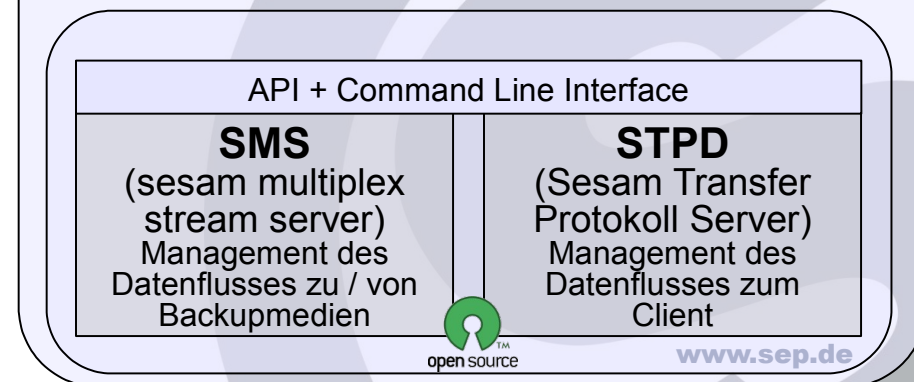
API + Command Line Interface

SMS
(sesam multiplex stream server)
Management des Datenflusses zu / von Backupmedien

STPD
(Sesam Transfer Protokoll Server)
Management des Datenflusses zum Client

TM
open source

www.sep.de